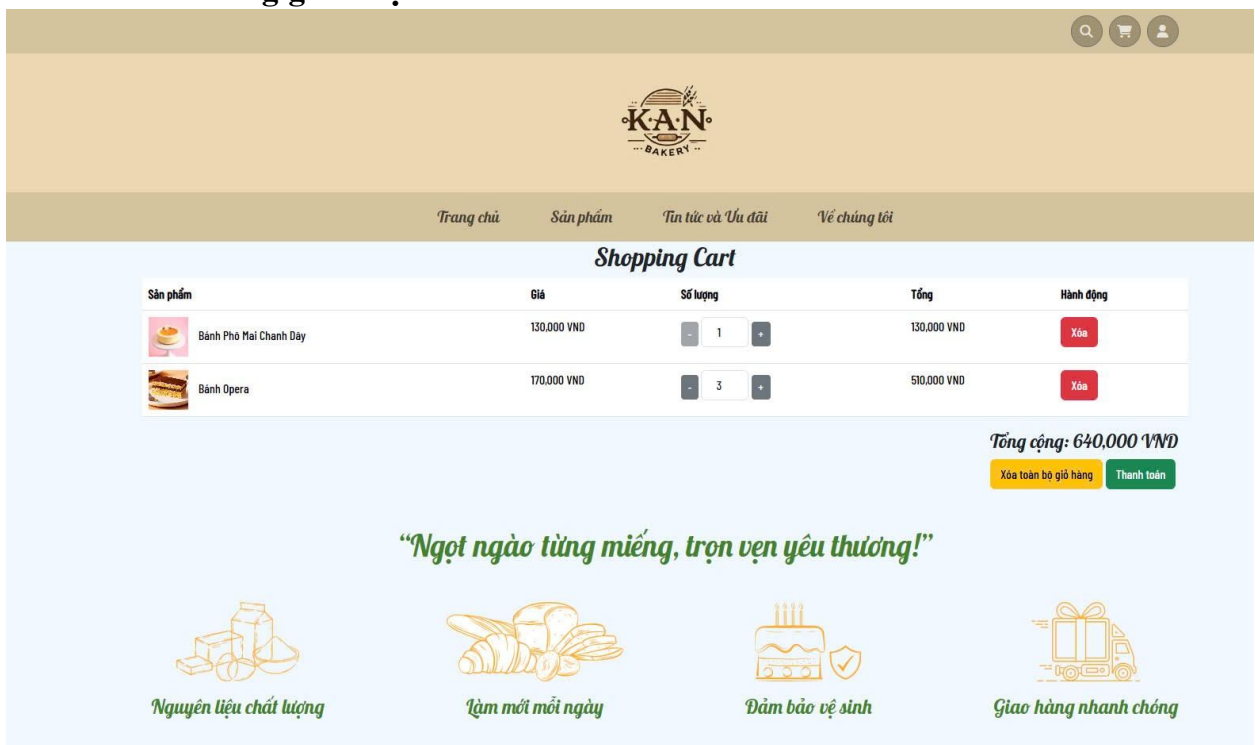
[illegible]

KAN
BAKERY

Trang chủ
Sản phẩm
Tin tức và Ưu đãi
Về chúng tôi

Shopping Cart

| Sản phẩm | Giá | Số lượng | Tổng | Hành động |
|---|---|---|---|---|
| Bánh Phô Mai Chanh Dây | 130,000 VND | - 1 + | 130,000 VND | Xóa |
| Bánh Opera | 170,000 VND | - 3 + | 510,000 VND | Xóa |

Tổng cộng: 640,000 VND

Xóa toàn bộ giỏ hàng
Thanh toán

"Ngọt ngào từng miếng, trọn vẹn yêu thương!"

Nguyên liệu chất lượng
Làm mới mỗi ngày
Đảm bảo vệ sinh
Giao hàng nhanh chóng